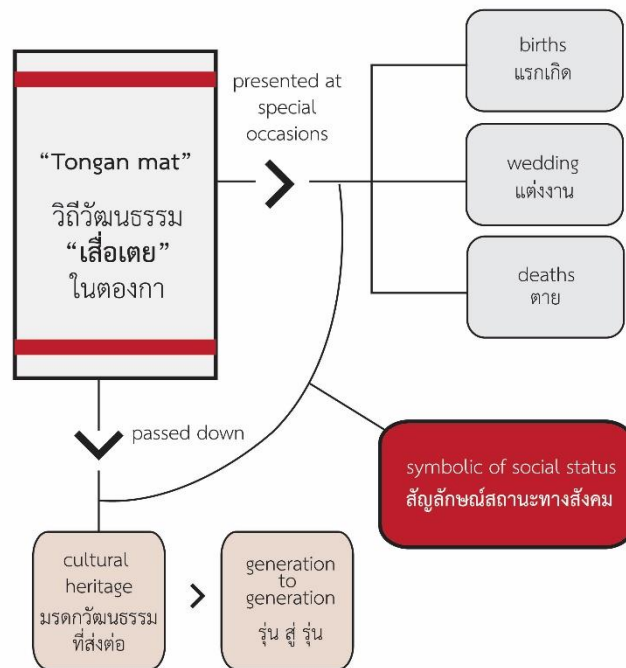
“Tongan mat”

วิถีวัฒนธรรม
**“เสื่อเตย”**
ในตองกา

presented at special occasions

births
แรกเกิด

wedding
แต่งงาน

deaths
ตาย

passed down

symbolic of social status
สัญลักษณ์สถานะทางสังคม

cultural heritage
มรดกวัฒนธรรมที่ส่งต่อ

generation to generation
รุ่น สู่ รุ่น